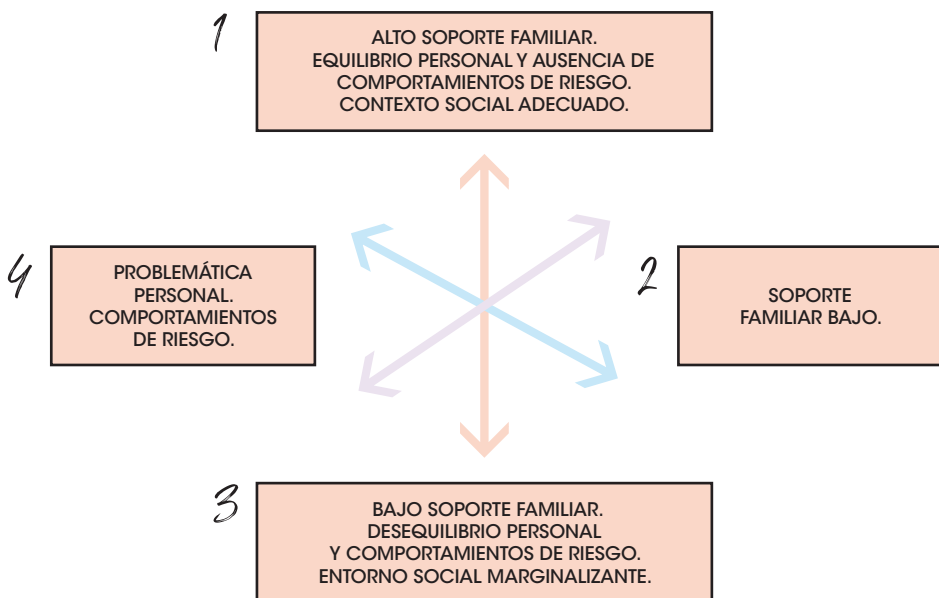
1

ALTO SOPORTE FAMILIAR.
EQUILIBRIO PERSONAL Y AUSENCIA DE COMPORTAMIENTOS DE RIESGO.
CONTEXTO SOCIAL ADECUADO.

4

PROBLEMÁTICA PERSONAL.
COMPORTAMIENTOS DE RIESGO.

2

SOPORTE FAMILIAR BAJO.

3

BAJO SOPORTE FAMILIAR.
DESEQUILIBRIO PERSONAL Y COMPORTAMIENTOS DE RIESGO.
ENTORNO SOCIAL MARGINALIZANTE.